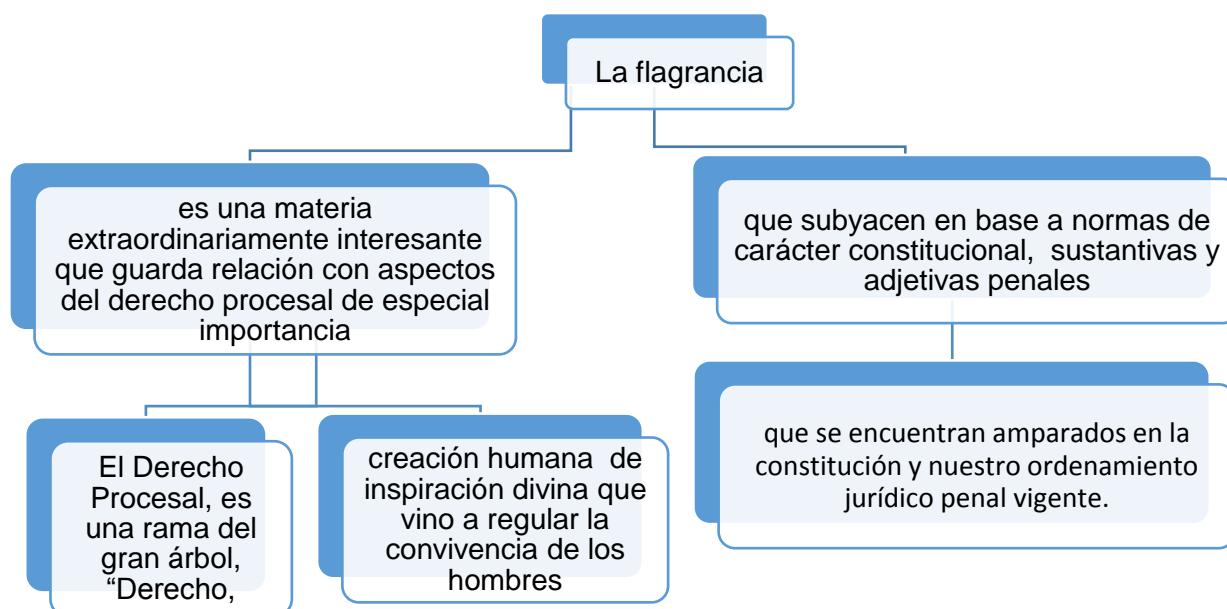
La flagrancia

es una materia extraordinariamente interesante que guarda relación con aspectos del derecho procesal de especial importancia

El Derecho Procesal, es una rama del gran árbol, "Derecho,

creación humana de inspiración divina que vino a regular la convivencia de los hombres

que subyacen en base a normas de carácter constitucional, sustantivas y adjetivas penales

que se encuentran amparados en la constitución y nuestro ordenamiento jurídico penal vigente.